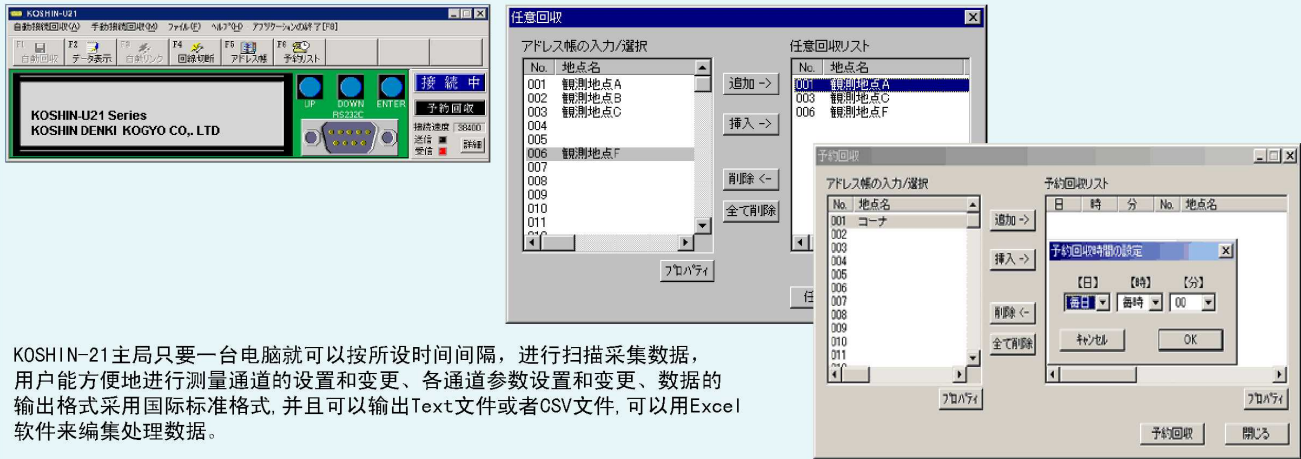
KOSHIN-U21
自動接続回収(A) 手動接続回収(M) ファイル(F) ヘルプ(H) アプリケーションの終了[F8]
F1 自動回収 F2 データ表示 F3 自動リンク F4 回線切断 F5 アドレス帳 F6 予約リスト
KOSHIN-U21 Series
KOSHIN DENKI KOGYO CO,. LTD
UP DOWN ENTER
RS232C
接続中
予約回収
接続速度 38400
送信
受信
詳細

任意回収
アドレス帳の入力/選択
| No. | 地点名 |
|---|---|
| 001 | 観測地点A |
| 002 | 観測地点B |
| 003 | 観測地点C |
| 004 | |
| 005 | |
| 006 | 観測地点F |
| 007 | |
| 008 | |
| 009 | |
| 010 | |
| 011 | |
追加 ->
挿入 ->
削除 <-
全て削除
プロパティ
任意回収リスト
| No. | 地点名 |
|---|---|
| 001 | 観測地点A |
| 003 | 観測地点C |
| 006 | 観測地点F |
任

予約回収
アドレス帳の入力/選択
| No. | 地点名 |
|---|---|
| 001 | コーナ |
| 002 | |
| 003 | |
| 004 | |
| 005 | |
| 006 | |
| 007 | |
| 008 | |
| 009 | |
| 010 | |
| 011 | |
追加 ->
挿入 ->
削除 <-
全て削除
プロパティ
予約回収リスト
| 日 | 時 | 分 | No. | 地点名 |
|---|---|---|---|---|
予約回収時間の設定
【日】 【時】 【分】
毎日 毎時 00
キャンセル OK
プロパティ
予約回収 閉じる

KOSHIN-21主局只要一台电脑就可以按所设时间间隔，进行扫描采集数据，用户能方便地进行测量通道的设置和变更、各通道参数设置和变更、数据的输出格式采用国际标准格式,并且可以输出Text文件或者CSV文件,可以用Excel软件来编集处理数据。